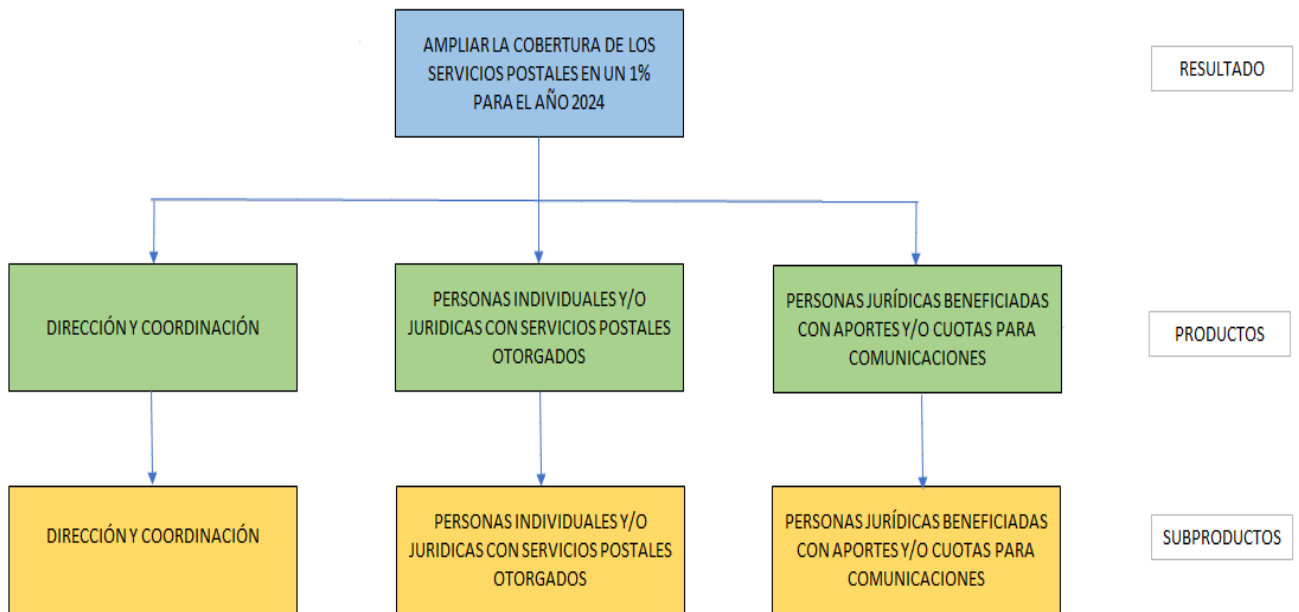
AMPLIAR LA COBERTURA DE LOS SERVICIOS POSTALES EN UN 1% PARA EL AÑO 2024

RESULTADO

DIRECCIÓN Y COORDINACIÓN

PERSONAS INDIVIDUALES Y/O JURIDICAS CON SERVICIOS POSTALES OTORGADOS

PERSONAS JURÍDICAS BENEFICIADAS CON APORTES Y/O CUOTAS PARA COMUNICACIONES

PRODUCTOS

DIRECCIÓN Y COORDINACIÓN

PERSONAS INDIVIDUALES Y/O JURIDICAS CON SERVICIOS POSTALES OTORGADOS

PERSONAS JURÍDICAS BENEFICIADAS CON APORTES Y/O CUOTAS PARA COMUNICACIONES

SUBPRODUCTOS